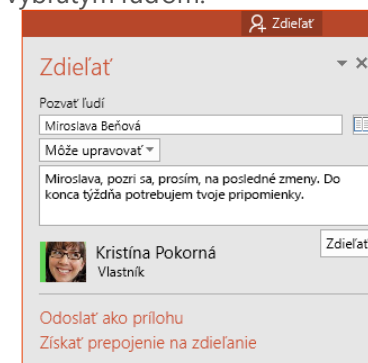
vybratým ľuďom.

Zdieľať

Zdieľať

Pozvať ľudí

Miroslava Beňová

Môže upravovať

Miroslava, pozri sa, prosím, na posledné zmeny. Do konca týždňa potrebujem tvoje pripomienky.

Zdieľať

Kristína Pokorná
Vlastník

Odoslať ako prílohu
Získať prepojenie na zdieľanie